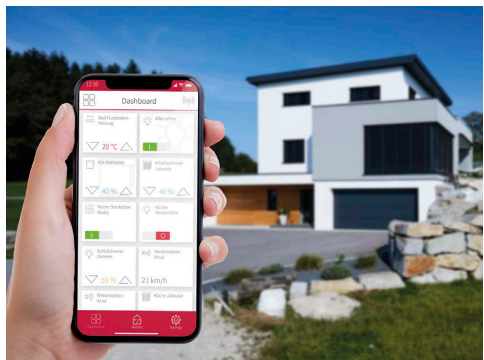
13:10

Dashboard

Bad Fussbodenheizung

20 °C

Alle Lichter

1

Alle Rollläden

40 %

Arbeitszimmer Jalousie

40 %

Küche Steckdose Radio

Küche Steckdosen

Schlafzimmer Dimmer

55 %

Windstation Wind

21 km/h

Wetterstation Wind

Küche Jalousie

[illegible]

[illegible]

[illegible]